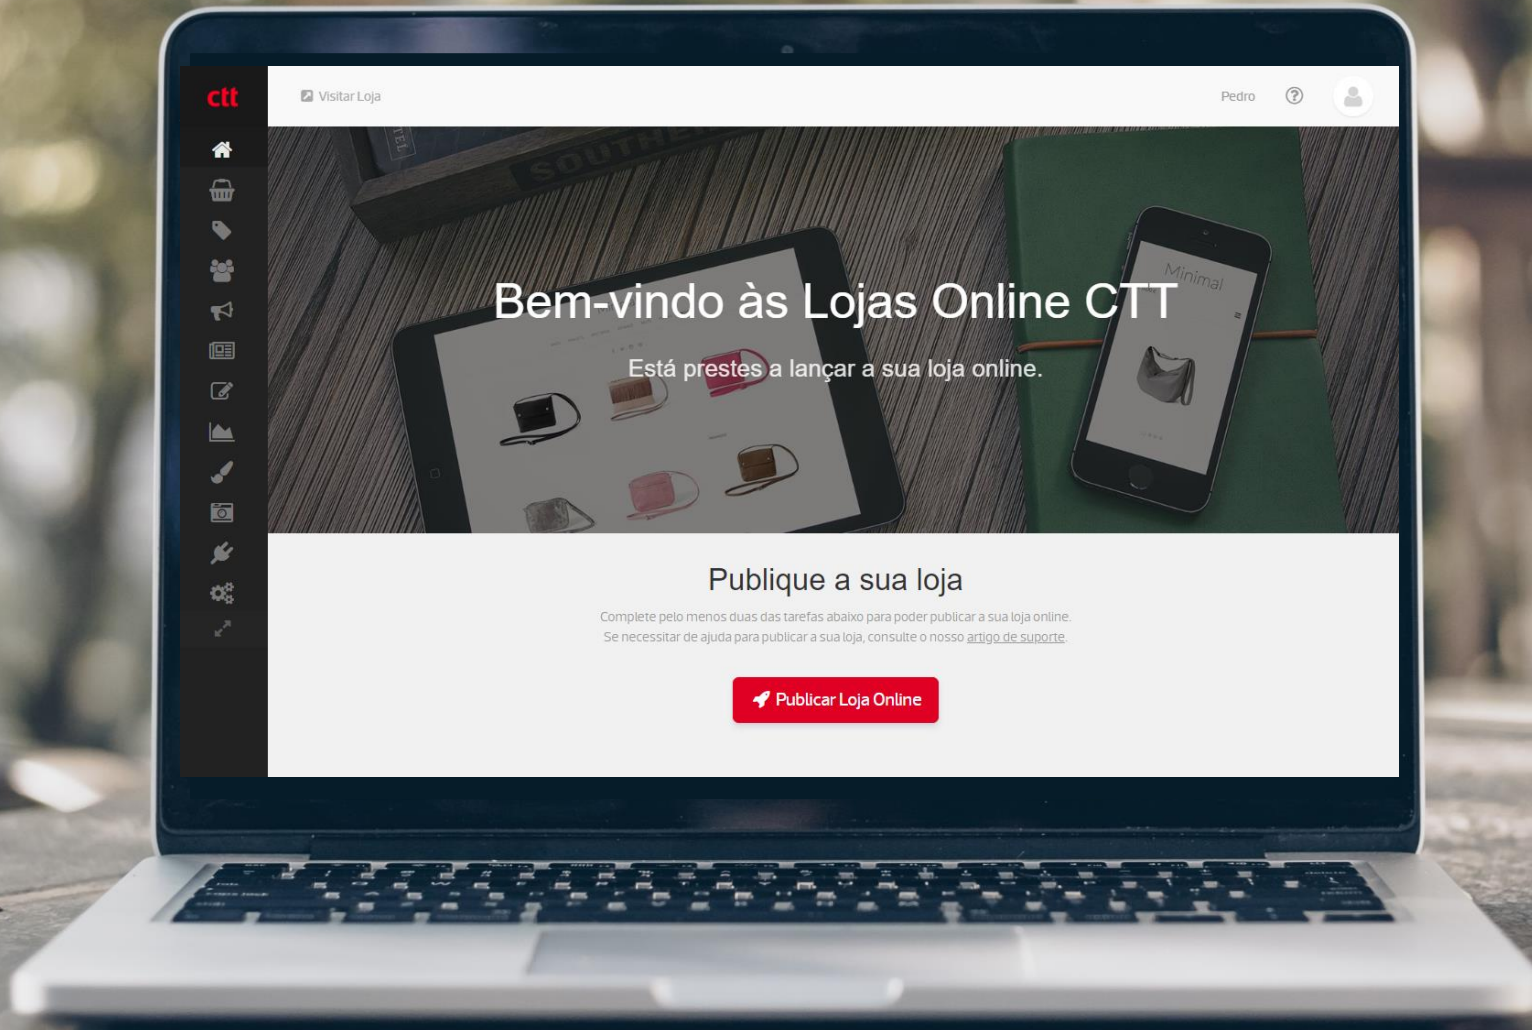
ctt

Visitar Loja

Pedro

Bem-vindo às Lojas Online CTT

Está prestes a lançar a sua loja online.

Minimal

Publique a sua loja

Complete pelo menos duas das tarefas abaixo para poder publicar a sua loja online.
Se necessitar de ajuda para publicar a sua loja, consulte o nosso artigo de suporte.

Publicar Loja Online